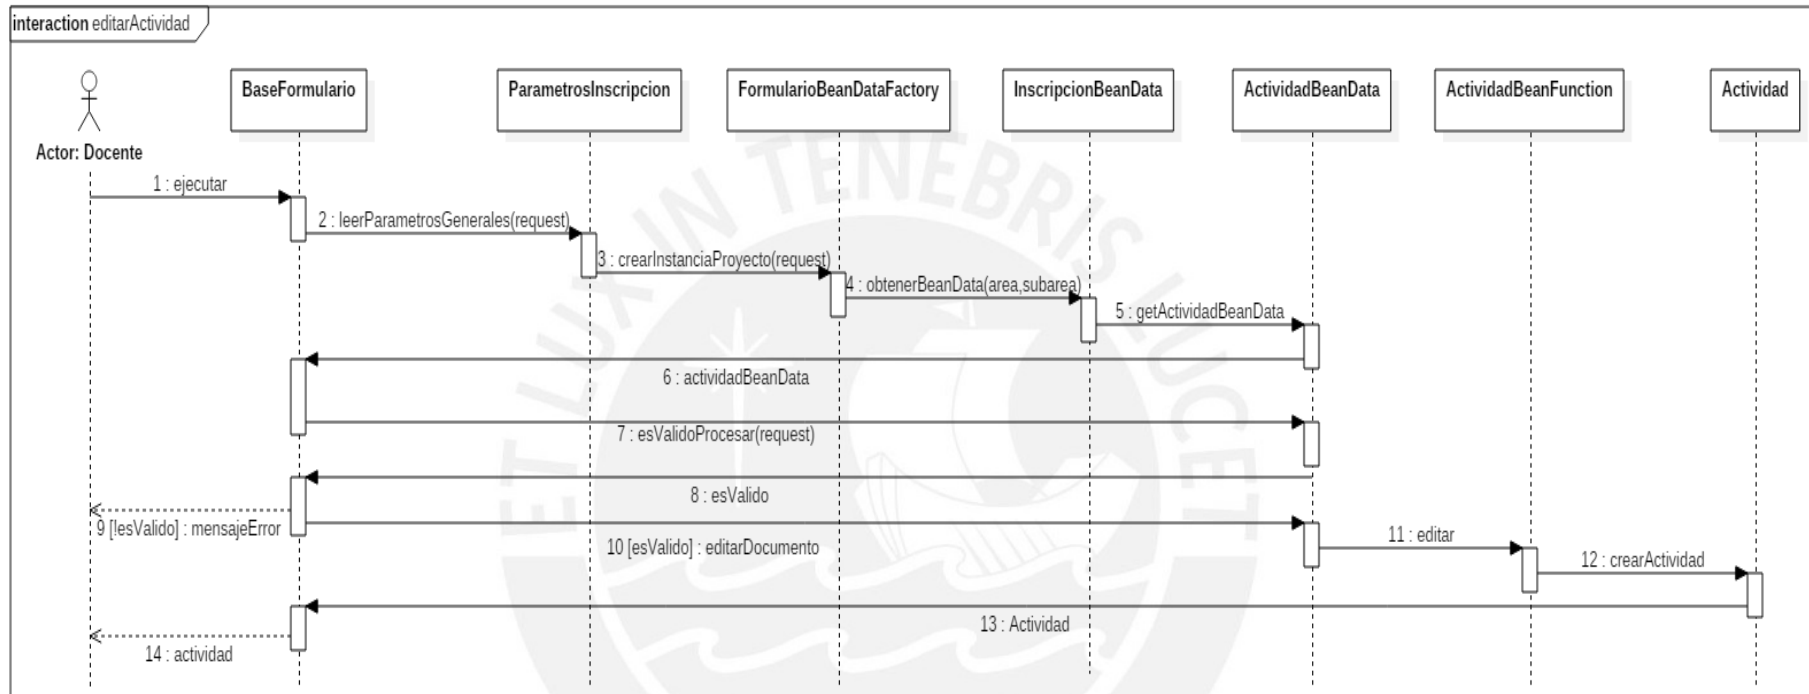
interaction editarActividad

Actor: Docente

BaseFormulario

ParametrosInscripcion

FormularioBeanDataFactory

InscripcionBeanData

ActividadBeanData

ActividadBeanFunction

Actividad

1 : ejecutar

2 : leerParametrosGenerales(request)

3 : crearInstanciaProyecto(request)

4 : obtenerBeanData(area,subarea)

5 : getActividadBeanData

6 : actividadBeanData

7 : esValidoProcesar(request)

8 : esValido

9 [!esValido] : mensajeError

10 [esValido] : editarDocumento

11 : editar

12 : crearActividad

13 : Actividad

14 : actividad

ET LUX IN TENEBRIS LUCET